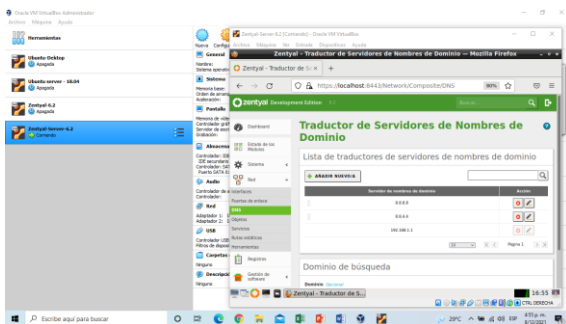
Oracle VM VirtualBox Administrador
Archivo Máquina Ayuda

Herramientas

Ubuntu Desktop
Apagada

Ubuntu-server - 18.04
Apagada

Zentyal 6.2
Apagada

Zentyal-Server-6.2
Corriendo

Nueva Configu
General
Nombre:
Sistema operativo:
Sistema
Memoria base:
Orden de arranque:
Aceleración:
Pantalla
Memoria de video:
Controlador gráfico:
Servidor de escritorio remoto:
Grabación:
Almacenamiento
Controlador: IDE
IDE secundario:
Controlador: SATA
Puerto SATA 0:
Audio
Controlador de a
Controlador:
Red
Adaptador 1:
Adaptador 2:
USB
Controlador USB
Filtros de dispos
Carpetas
Ninguna
Descripción
Ninguna

Zentyal-Server-6.2 [Corriendo] - Oracle VM VirtualBox
Archivo Máquina Ver Entrada Dispositivos Ayuda

Zentyal - Traductor de Servidores de Nombres de Dominio — Mozilla Firefox

Zentyal - Traductor de S ×
+
https://localhost:8443/Network/Composite/DNS
80%

zentyal Development Edition 6.2
Buscar...

Dashboard
Estado de los Módulos
Sistema
Red
Interfaces
Puertas de enlace
DNS
Objetos
Servicios
Rutas estáticas
Herramientas
Registros
Gestión de software

Traductor de Servidores de Nombres de Dominio

Lista de traductores de servidores de nombres de dominio

AÑADIR NUEVO/A

| Servidor de nombres de dominio | Acción |
|---|---|
| 8.8.8.8 | |
| 8.8.4.4 | |
| 192.168.1.1 | |

10
Página 1

Dominio de búsqueda
Dominio: Opcional

Zentyal - Traductor de S...
16:55

CTRL DERECHA

Escribe aquí para buscar
29°C
4:55 p. m.
8/12/2021